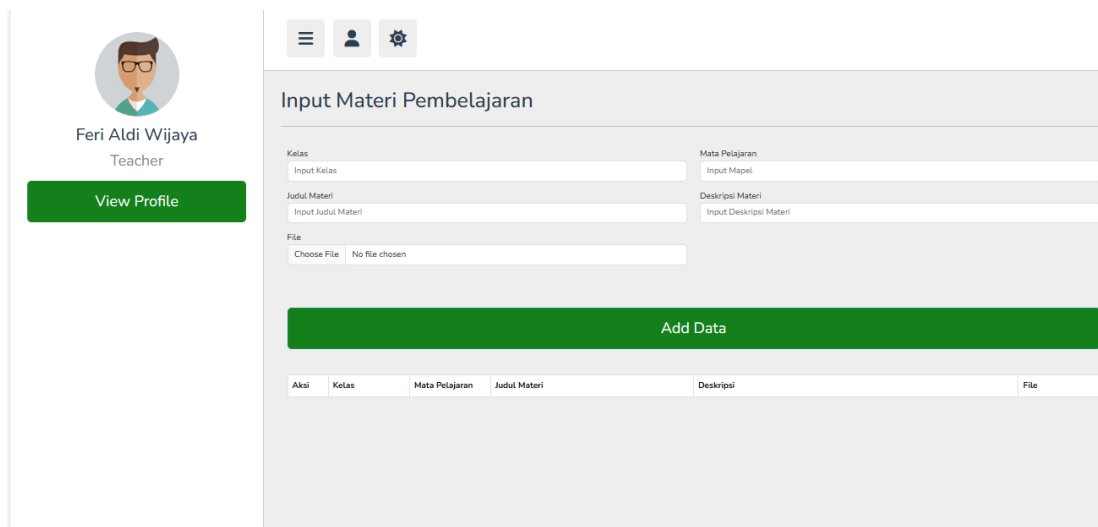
Feri Aldi Wijaya
Teacher
View Profile

Input Materi Pembelajaran

Kelas
Input Kelas
Mata Pelajaran
Input Mapel
Judul Materi
Input Judul Materi
Deskripsi Materi
Input Deskripsi Materi
File
Choose File No file chosen

Add Data

| Aksi | Kelas | Mata Pelajaran | Judul Materi | Deskripsi | File |
|---|---|---|---|---|---|